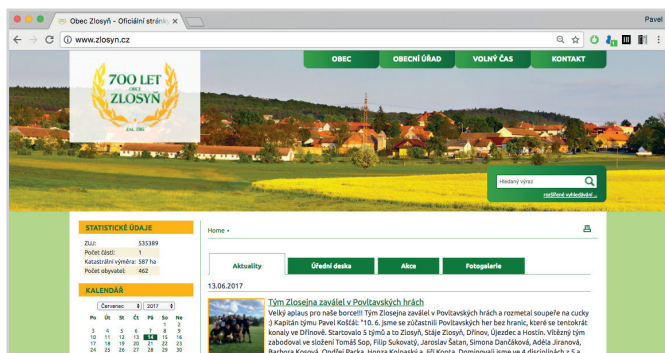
Obec Zlosyň - Oficiální stránk ×

Pavel

www.zlosyn.cz

OBEC
OBECNÍ ÚŘAD
VOLNÝ ČAS
KONTAKT

700 LET
OBEC
ZLOSYŇ
EST. 1316

Hledaný výraz
rozšířené vyhledávání

STATISTICKÉ ÚDAJE

| ZUJ: | 535389 |
|---|---|
| Počet částí: | 1 |
| Katastrální výměra: | 587 ha |
| Počet obyvatel: | 462 |

KALENDÁŘ

Červenec 2017

| Po | Út | St | Čt | Pá | So | Ne |
|---|---|---|---|---|---|---|
| | | | | | 1 | 2 |
| 3 | 4 | 5 | 6 | 7 | 8 | 9 |
| 10 | 11 | 12 | 13 | 14 | 15 | 16 |
| 17 | 18 | 19 | 20 | 21 | 22 | 23 |
| 24 | 25 | 26 | 27 | 28 | 29 | 30 |

Home •

Aktuality
Úřední deska
Akce
Fotogalerie

13.06.2017

Tým Zlosejna zaválel v Povltavských hrách

Velký aplaus pro naše borce!!! Tým Zlosejna zaválel v Povltavských hrách a rozmetal soupeře na cucky :) Kapitán týmu Pavel Kočtál: "10. 6. jsme se zúčastnili Povltavských her bez hranic, které se zentokrát konaly ve Dřínově. Startovalo 5 týmů a to Zlosyň, Stáje Zlosyň, Dřínov, Újezdec a Hostín. Vítězný tým zabodoval ve složení Tomáš Sop, Filip Sukovatý, Jaroslav Šatan, Simona Dančáková, Adéla Jiranová, Barbora Kosová, Ondřej Packa, Honza Kolnarský a Jiří Konta. Dominovali jsme ve 4 disciplínách z 5 a